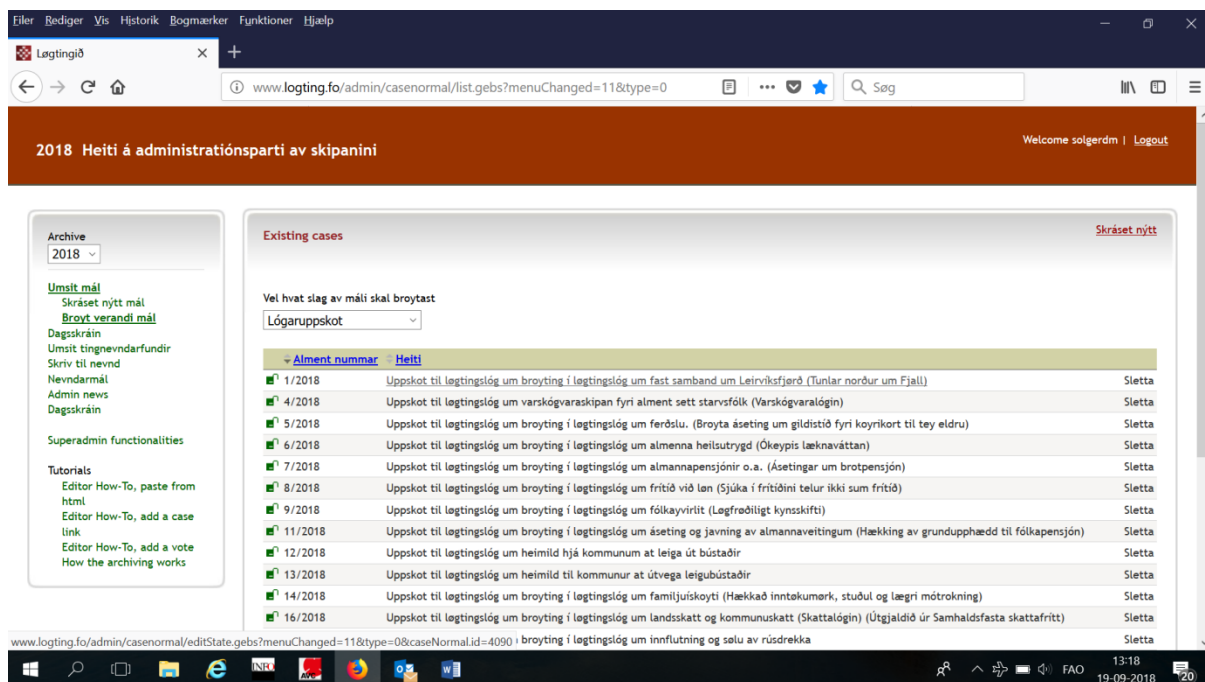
Filer Rediger Vis Historik Bogmærker Funktioner Hjælp

Løgtingið

www.logting.fo/admin/casenormal/list.gebs?menuChanged=11&type=0

Søg

2018 Heiti á administratiónsparti av skipanini

Welcome solgerdm | Logout

Archive
2018

Umsit mál
Skráset nýtt mál
Broyt verandi mál
Dagsskráin
Umsit tingnevndarfundir
Skriv til nevnd
Nevndarmál
Admin news
Dagsskráin

Superadmin functionalities

Tutorials
Editor How-To, paste from html
Editor How-To, add a case link
Editor How-To, add a vote
How the archiving works

Existing cases

Skráset nýtt

Vel hvat slag av máli skal broytast
Lógaruppskot

| Alment nummar | Heiti | |
|---|---|---|
| 1/2018 | Uppskot til løgtingslóg um broyting í løgtingslóg um fast samband um Leirvíksfjørð (Tunlar norður um Fjall) | Sletta |
| 4/2018 | Uppskot til løgtingslóg um varskógvaraskipan fyri alment sett starvsfólk (Varskógvaralógin) | Sletta |
| 5/2018 | Uppskot til løgtingslóg um broyting í løgtingslóg um ferðslu. (Broyta áseting um gildistíð fyri koyrikort til tey eldru) | Sletta |
| 6/2018 | Uppskot til løgtingslóg um broyting í løgtingslóg um almenna heilsutrygd (Ókeypis læknaváttan) | Sletta |
| 7/2018 | Uppskot til løgtingslóg um broyting í løgtingslóg um almannapensjónir o.a. (Ásetingar um brotpensjón) | Sletta |
| 8/2018 | Uppskot til løgtingslóg um broyting í løgtingslóg um frítíð við løn (Sjúka í frítíðini telur ikki sum frítíð) | Sletta |
| 9/2018 | Uppskot til løgtingslóg um broyting í løgtingslóg um fólkayvirlit (Løgfrøðiligt kynsskifti) | Sletta |
| 11/2018 | Uppskot til løgtingslóg um broyting í løgtingslóg um áseting og javning av almannaveitingum (Hækking av grundupphædd til fólkapensjón) | Sletta |
| 12/2018 | Uppskot til løgtingslóg um heimild hjá kommunum at leiga út bústaðir | Sletta |
| 13/2018 | Uppskot til løgtingslóg um heimild til kommunur at útvega leigubústaðir | Sletta |
| 14/2018 | Uppskot til løgtingslóg um broyting í løgtingslóg um familjuískoyti (Hækkað inntøkumørk, stuðul og lægri mótrokning) | Sletta |
| 16/2018 | Uppskot til løgtingslóg um broyting í løgtingslóg um landsskatt og kommunuskatt (Skattalógin) (Útgjaldið úr Samhaldsfasta skattafrítt) | Sletta |
| | broyting í løgtingslóg um innflutning og sølu av rúsdrekka | Sletta |

www.logting.fo/admin/casenormal/editState.gebs?menuChanged=11&type=0&caseNormal.id=4090

FAO 13:18 19-09-2018 20